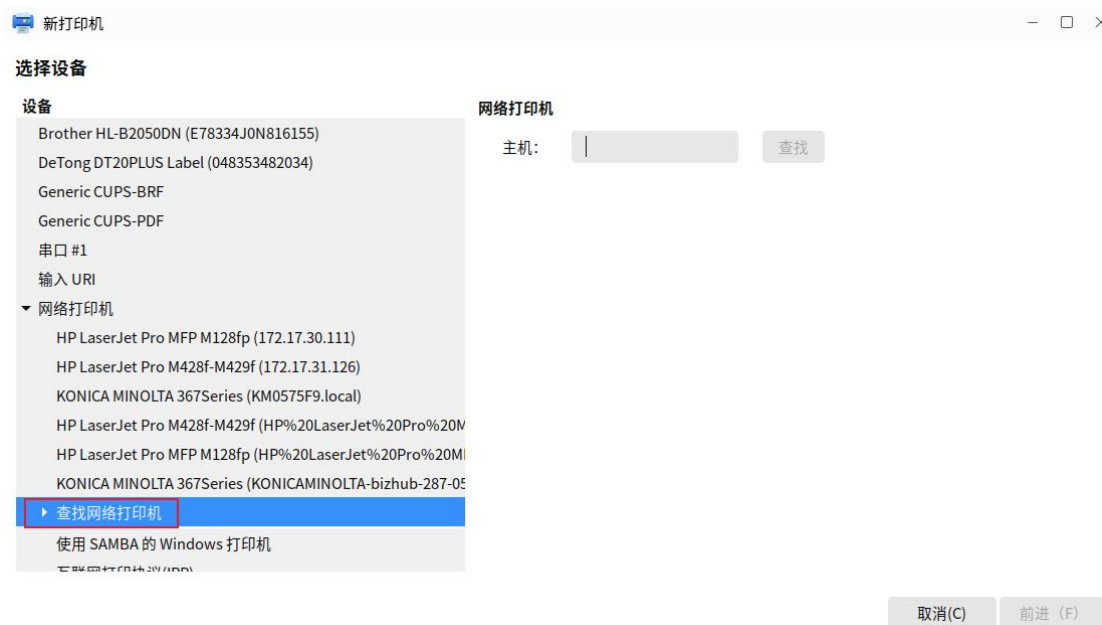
新打印机

选择设备

设备

Brother HL-B2050DN (E78334J0N816155)
DeTong DT20PLUS Label (048353482034)
Generic CUPS-BRF
Generic CUPS-PDF
串口 #1
输入 URI
▾ 网络打印机
HP LaserJet Pro MFP M128fp (172.17.30.111)
HP LaserJet Pro M428f-M429f (172.17.31.126)
KONICA MINOLTA 367Series (KM0575F9.local)
HP LaserJet Pro M428f-M429f (HP%20LaserJet%20Pro%20M
HP LaserJet Pro MFP M128fp (HP%20LaserJet%20Pro%20M
KONICA MINOLTA 367Series (KONICAMINOLTA-bizhub-287-05
▸ 查找网络打印机
使用 SAMBA 的 Windows 打印机
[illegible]

网络打印机

主机:

查找

取消(C)
前进 (F)